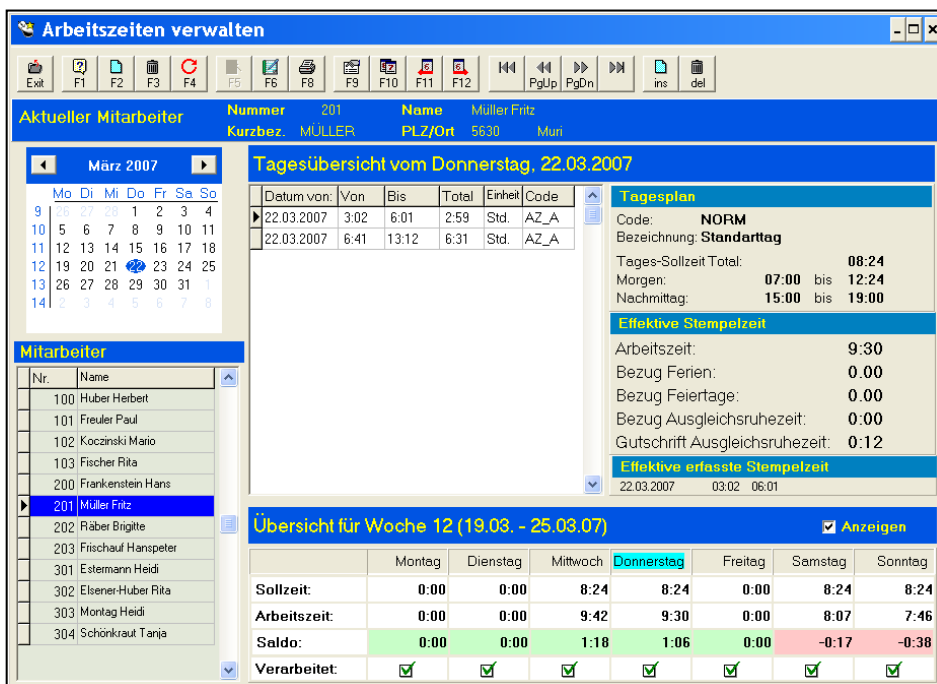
Arbeitszeiten verwalten

Exit F1 F2 F3 F4 F5 F6 F8 F9 F10 F11 F12 PgUp PgDn ins del

Aktueller Mitarbeiter

Nummer 201 Name Müller Fritz
Kurzbez. MÜLLER PLZ/Ort 5630 Muri

März 2007

| | Mo | Di | Mi | Do | Fr | Sa | So |
|---|---|---|---|---|---|---|---|
| 9 | 26 | 27 | 28 | 1 | 2 | 3 | 4 |
| 10 | 5 | 6 | 7 | 8 | 9 | 10 | 11 |
| 11 | 12 | 13 | 14 | 15 | 16 | 17 | 18 |
| 12 | 19 | 20 | 21 | 22 | 23 | 24 | 25 |
| 13 | 26 | 27 | 28 | 29 | 30 | 31 | 1 |
| 14 | 2 | 3 | 4 | 5 | 6 | 7 | 8 |

Mitarbeiter

| Nr. | Name |
|---|---|
| 100 | Huber Herbert |
| 101 | Freuler Paul |
| 102 | Koczinski Mario |
| 103 | Fischer Rita |
| 200 | Frankenstein Hans |
| 201 | Müller Fritz |
| 202 | Räber Brigitte |
| 203 | Frischauf Hanspeter |
| 301 | Estermann Heidi |
| 302 | Elsener-Huber Rita |
| 303 | Montag Heidi |
| 304 | Schönkraut Tanja |

Tagesübersicht vom Donnerstag, 22.03.2007

| Datum von: | Von | Bis | Total | Einheit | Code |
|---|---|---|---|---|---|
| 22.03.2007 | 3:02 | 6:01 | 2:59 | Std. | AZ_A |
| 22.03.2007 | 6:41 | 13:12 | 6:31 | Std. | AZ_A |

Tagesplan
Code: NORM
Bezeichnung: Standarttag
Tages-Sollzeit Total: 08:24
Morgen: 07:00 bis 12:24
Nachmittag: 15:00 bis 19:00

Effektive Stempelzeit
Arbeitszeit: 9:30
Bezug Ferien: 0.00
Bezug Feiertage: 0.00
Bezug Ausgleichsruhezeit: 0:00
Gutschrift Ausgleichsruhezeit: 0:12

Effektive erfasste Stempelzeit
22.03.2007 03:02 06:01

Übersicht für Woche 12 (19.03. - 25.03.07)
Anzeigen

| | Montag | Dienstag | Mittwoch | Donnerstag | Freitag | Samstag | Sonntag |
|---|---|---|---|---|---|---|---|
| Sollzeit: | 0:00 | 0:00 | 8:24 | 8:24 | 0:00 | 8:24 | 8:24 |
| Arbeitszeit: | 0:00 | 0:00 | 9:42 | 9:30 | 0:00 | 8:07 | 7:46 |
| Saldo: | 0:00 | 0:00 | 1:18 | 1:06 | 0:00 | -0:17 | -0:38 |
| Verarbeitet: | ☑ | ☑ | ☑ | ☑ | ☑ | ☑ | ☑ |